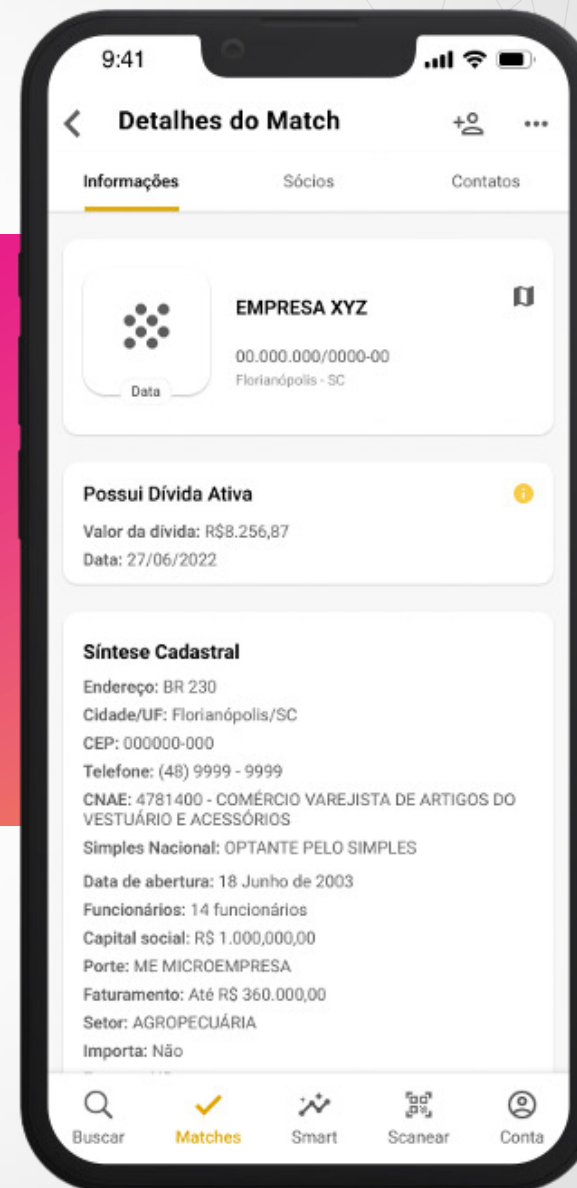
9:41

Detalhes do Match

Informações Sócios Contatos

Data

EMPRESA XYZ

00.000.000/0000-00
Florianópolis - SC

Possui Dívida Ativa

Valor da dívida: R$8.256,87
Data: 27/06/2022

Síntese Cadastral

Endereço: BR 230
Cidade/UF: Florianópolis/SC
CEP: 000000-000
Telefone: (48) 9999 - 9999
CNAE: 4781400 - COMÉRCIO VAREJISTA DE ARTIGOS DO VESTUÁRIO E ACESSÓRIOS
Simples Nacional: OPTANTE PELO SIMPLES
Data de abertura: 18 Junho de 2003
Funcionários: 14 funcionários
Capital social: R$ 1.000,000,00
Porte: ME MICROEMPRESA
Faturamento: Até R$ 360.000,00
Setor: AGROPECUÁRIA
Importa: Não
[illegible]

Buscar Matches Smart Scanear Conta